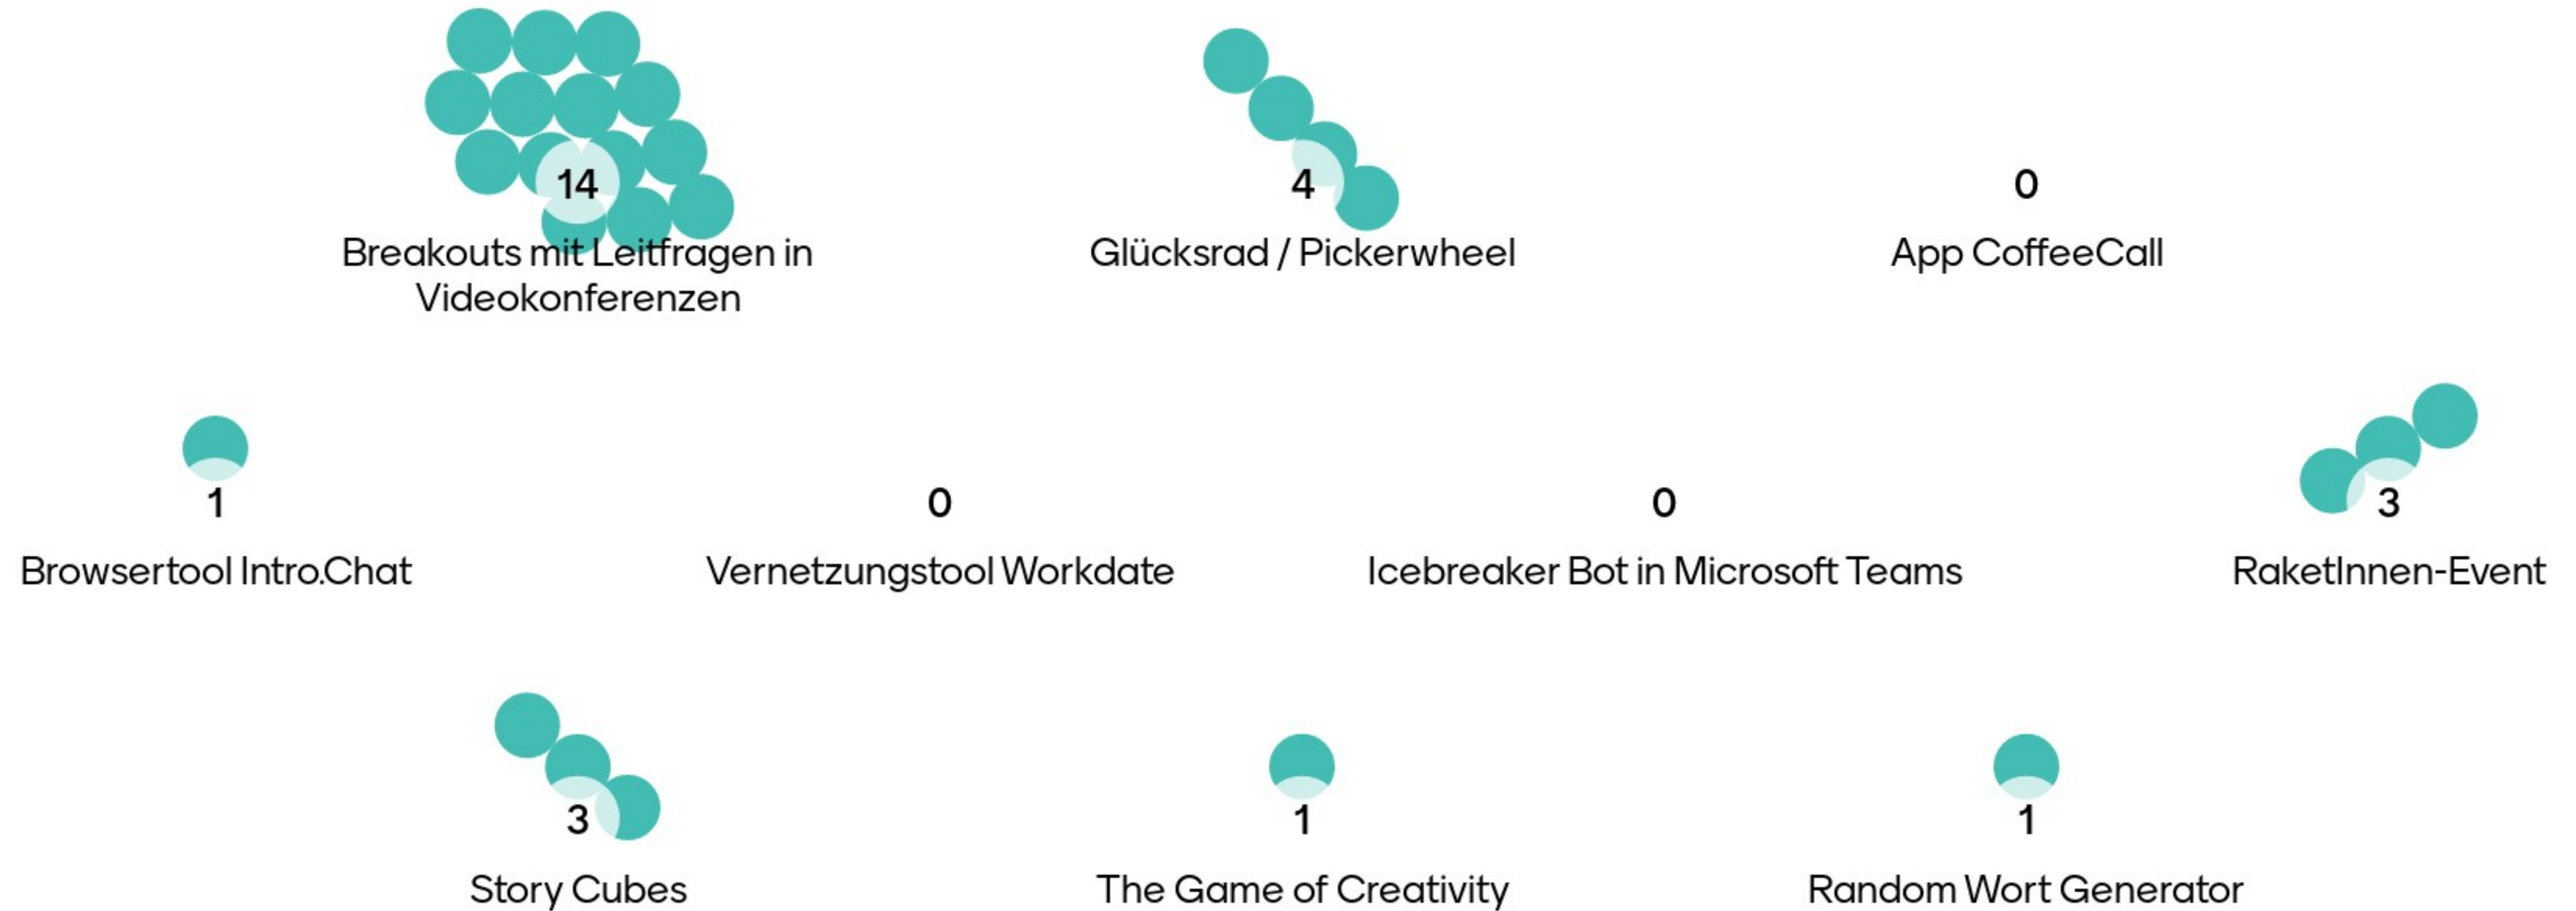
14
Breakouts mit Leitfragen in Videokonferenzen

4
Glücksrad / Pickerwheel

0
App CoffeeCall

1
Browsertool Intro.Chat

0
Vernetzungstool Workdate

0
Icebreaker Bot in Microsoft Teams

3
RaketInnen-Event

3
Story Cubes

1
The Game of Creativity

1
Random Wort Generator